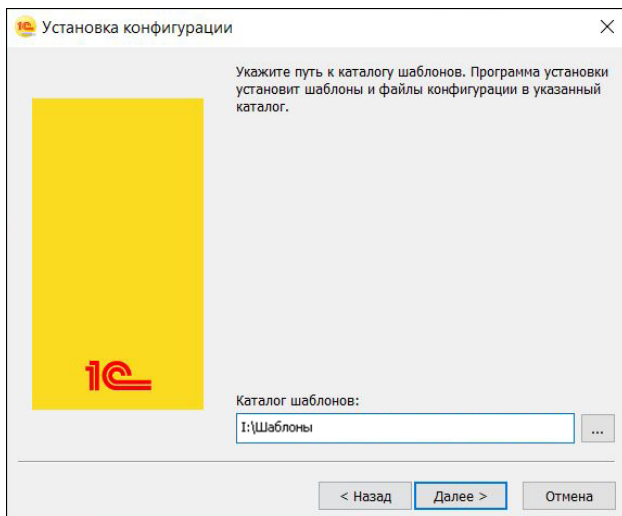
Установка конфигурации

×

Укажите путь к каталогу шаблонов. Программа установки установит шаблоны и файлы конфигурации в указанный каталог.

1С

Каталог шаблонов:

I:\Шаблоны

...

< Назад

Далее >

Отмена